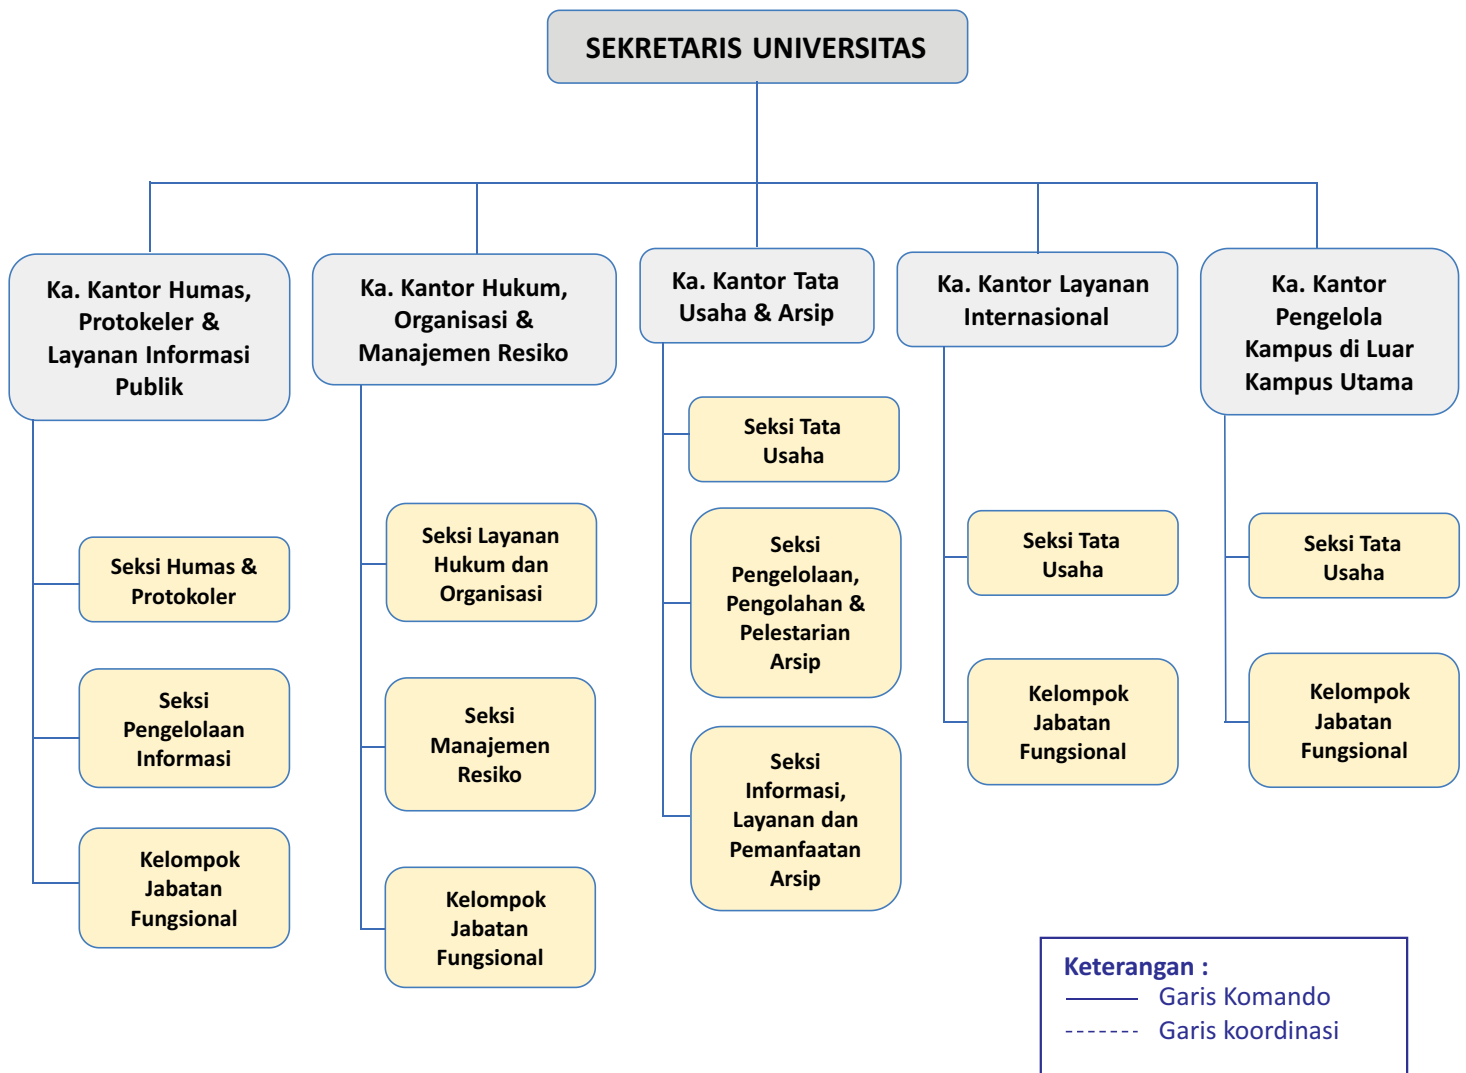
SEKRETARIS UNIVERSITAS

Ka. Kantor Humas, Protokeler & Layanan Informasi Publik

Seksi Humas & Protokoler

Seksi Pengelolaan Informasi

Kelompok Jabatan Fungsional

Ka. Kantor Hukum, Organisasi & Manajemen Resiko

Seksi Layanan Hukum dan Organisasi

Seksi Manajemen Resiko

Kelompok Jabatan Fungsional

Ka. Kantor Tata Usaha & Arsip

Seksi Tata Usaha

Seksi Pengelolaan, Pengolahan & Pelestarian Arsip

Seksi Informasi, Layanan dan Pemanfaatan Arsip

Ka. Kantor Layanan Internasional

Seksi Tata Usaha

Kelompok Jabatan Fungsional

Ka. Kantor Pengelola Kampus di Luar Kampus Utama

Seksi Tata Usaha

Kelompok Jabatan Fungsional

Keterangan :
Garis Komando
------- Garis koordinasi